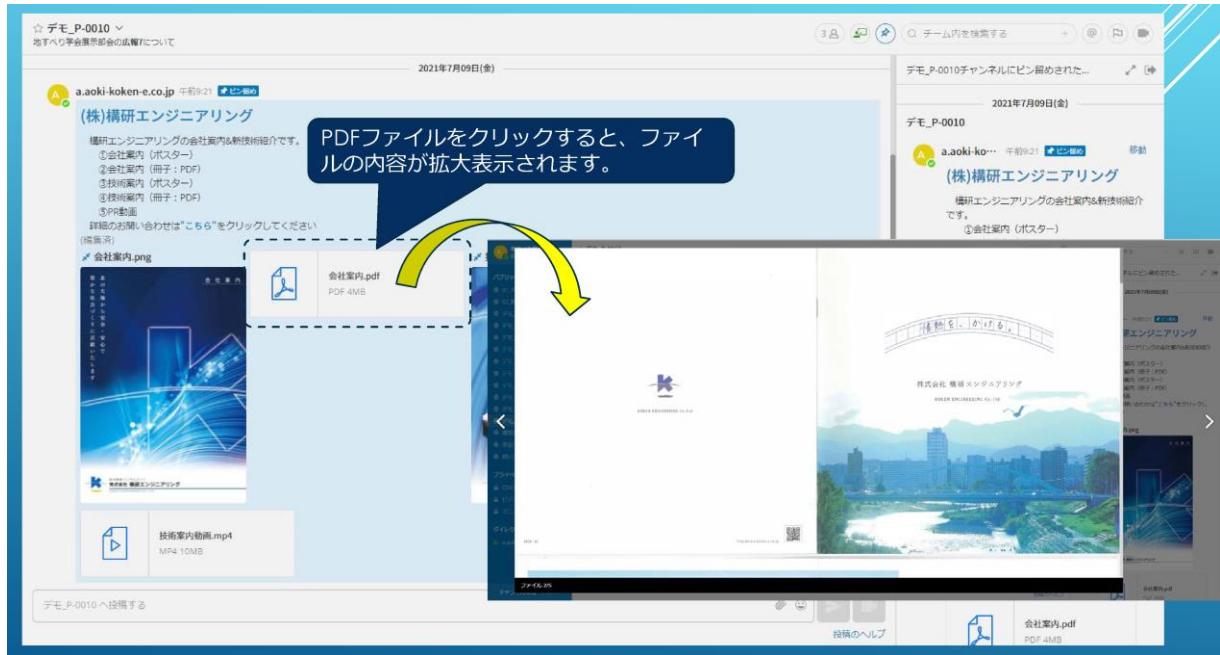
☆ デモ_P-0010
地すべり事会展示部会の広報について

3

チーム内を検索する

2021年7月09日(金)

a.aoki-koken-e.co.jp 午前9:21 ピン留め

(株)構研エンジニアリング

構研エンジニアリングの会社案内&新技術紹介です。
①会社案内（ポスター）
②会社案内（冊子：PDF）
③技術案内（ポスター）
④技術案内（冊子：PDF）
⑤PR動画
詳細のお問い合わせは"こちら"をクリックしてください
(編集済)

会社案内.png

会社案内.pdf
PDF 4MB

技術案内動画.mp4
MP4 10MB

デモ_P-0010 へ投稿する

投稿のヘルプ

PDFファイルをクリックすると、ファイルの内容が拡大表示されます。

デモ_P-0010チャンネルにピン留めされた...

2021年7月09日(金)

デモ_P-0010

a.aoki-ko··· 午前9:21 ピン留め 移動

(株)構研エンジニアリング

構研エンジニアリングの会社案内&新技術紹介です。
①会社案内（ポスター）

情動を、かたちに。

株式会社 構研エンジニアリング

KOKEN ENGINEERING Co.,Ltd.

ファイル 2/5

会社案内.pdf
PDF 4MB